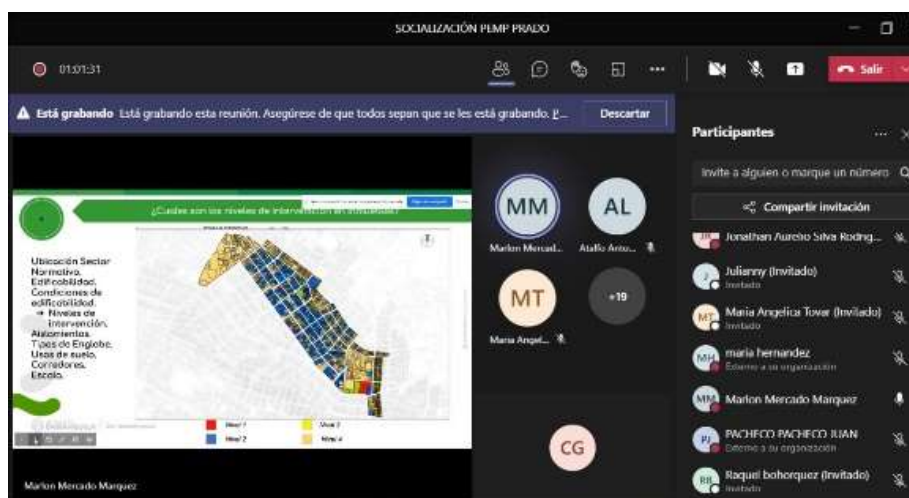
SOCIALIZACIÓN PEMP PRADO

01:01:31

Salir

Está grabando Está grabando esta reunión. Asegúrese de que todos sepan que se les está grabando. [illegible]

Descartar

¿Cuáles son los niveles de intervención en inmuebles?

Ubicación Sector.
Normativa.
Edificabilidad.
Condiciones de edificabilidad.
→ Niveles de intervención.
Aislamientos.
Tipos de Englobe.
Usos de suelo.
Corredores.
Escala.

Nivel 1
Nivel 2
Nivel 3
Nivel 4

MM
Marlon Mercad...
AL
Atalfo Anto...
MT
Maria Angel...
+19
CG

Marlon Mercado Marquez

Participantes

Invite a alguien o marque un número

Compartir invitación

Jonathan Aurelio Silva Rodrig...
Julianny (Invitado)
Invitado
Maria Angelica Tovar (Invitado)
Invitado
MH maria hernandez
Externo a su organización
MM Marlon Mercado Marquez
PJ PACHECO PACHECO JUAN
Externo a su organización
RB Raquel bohorquez (Invitado)
Invitado